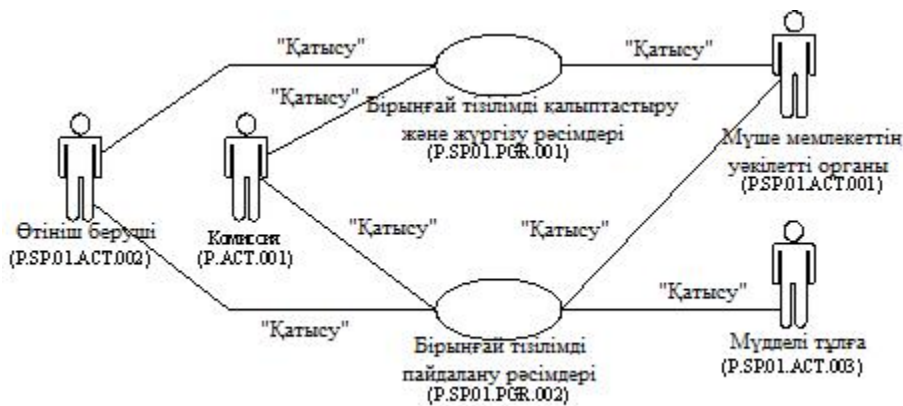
"Қатысу"

"Қатысу"

"Қатысу"

Бірыңғай тізілімді қалыптастыру және жүргізу рәсімдері (P.SP.01.PGR.001)

Мүше мемлекеттің уәкілетті органы (P.SP.01.ACT.001)

Өтініш беруші (P.SP.01.ACT.002)

Комиссия (P.ACT.001)

"Қатысу"

"Қатысу"

"Қатысу"

"Қатысу"

Бірыңғай тізілімді пайдалану рәсімдері (P.SP.01.PGR.002)

Мүдделі тұлға (P.SP.01.ACT.003)